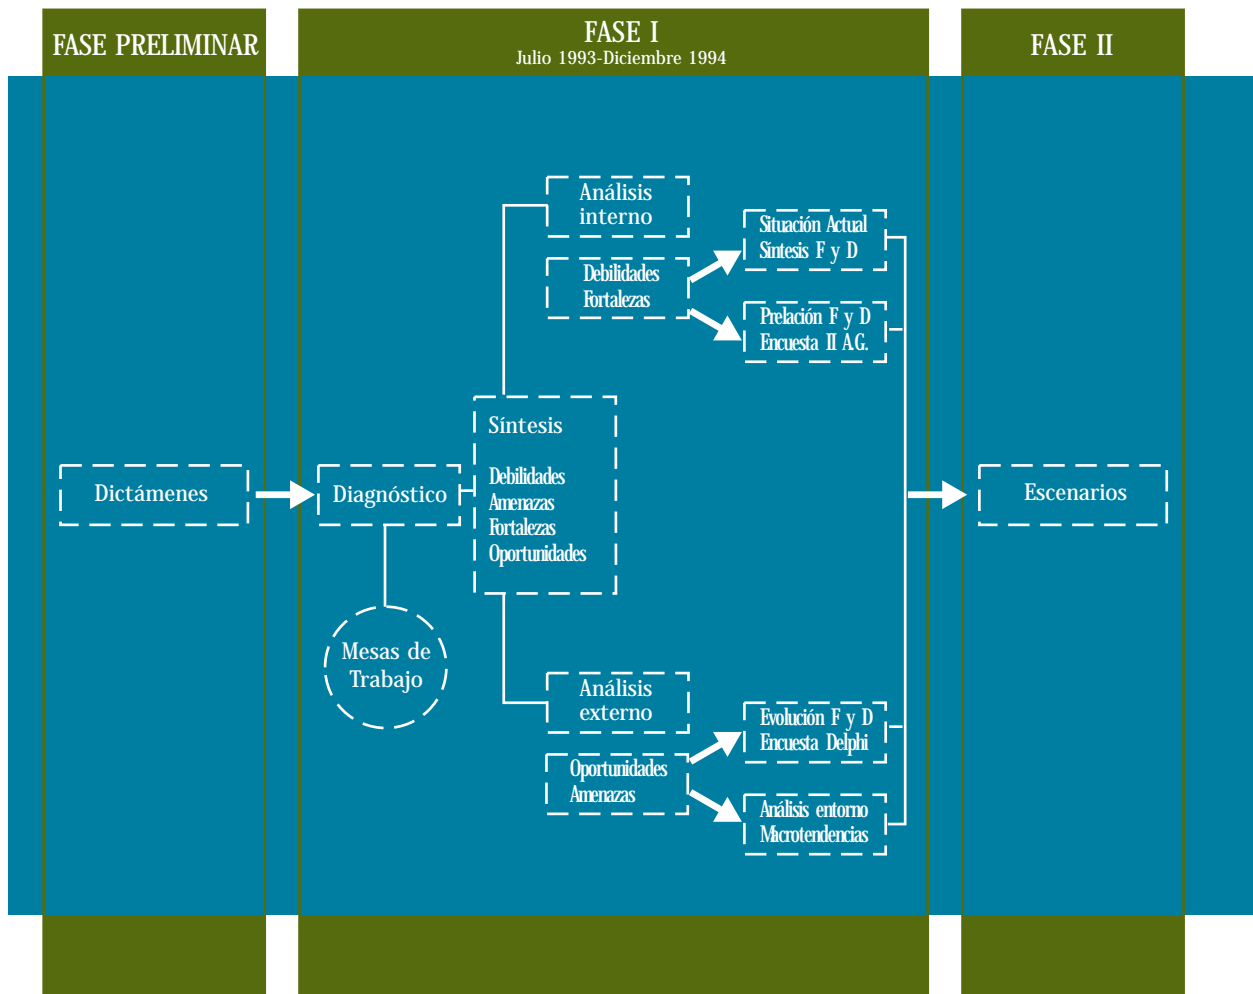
FASE PRELIMINAR

FASE I
Julio 1993-Diciembre 1994

FASE II

Dictámenes

Diagnóstico

Mesas de Trabajo

Síntesis

Debilidades
Amenazas
Fortalezas
Oportunidades

Análisis interno

Debilidades
Fortalezas

Situación Actual
Síntesis F y D

Prelación F y D
Encuesta II AG.

Análisis externo

Oportunidades
Amenazas

Evolución F y D
Encuesta Delphi

Análisis entorno
Microtendencias

Escenarios